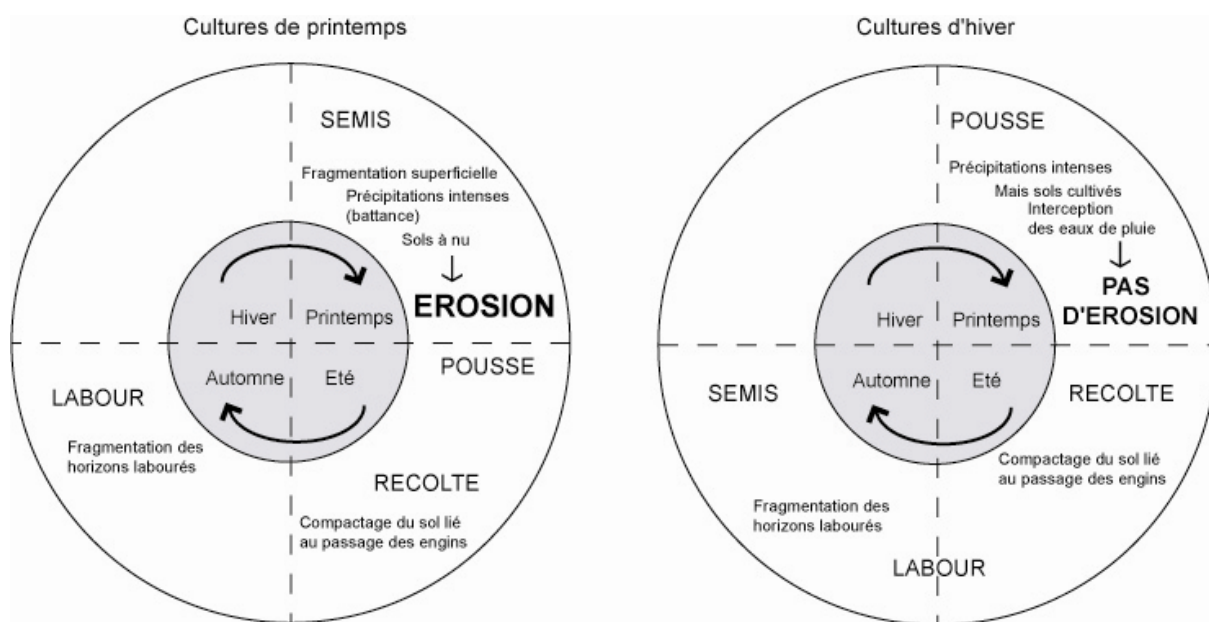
Cultures de printemps

SEMIS

Fragmentation superficielle
Précipitations intenses (battance)
Sols à nu
↓
EROSION

Hiver
Printemps
Automne
Eté

POUSSE

LABOUR

Fragmentation des horizons labourés

RECOLTE

Compactage du sol lié au passage des engins

Cultures d'hiver

POUSSE

Précipitations intenses
Mais sols cultivés
Interception des eaux de pluie
↓
PAS D'EROSION

Hiver
Printemps
Automne
Eté

SEMIS

RECOLTE

Compactage du sol lié au passage des engins

Fragmentation des horizons labourés

LABOUR